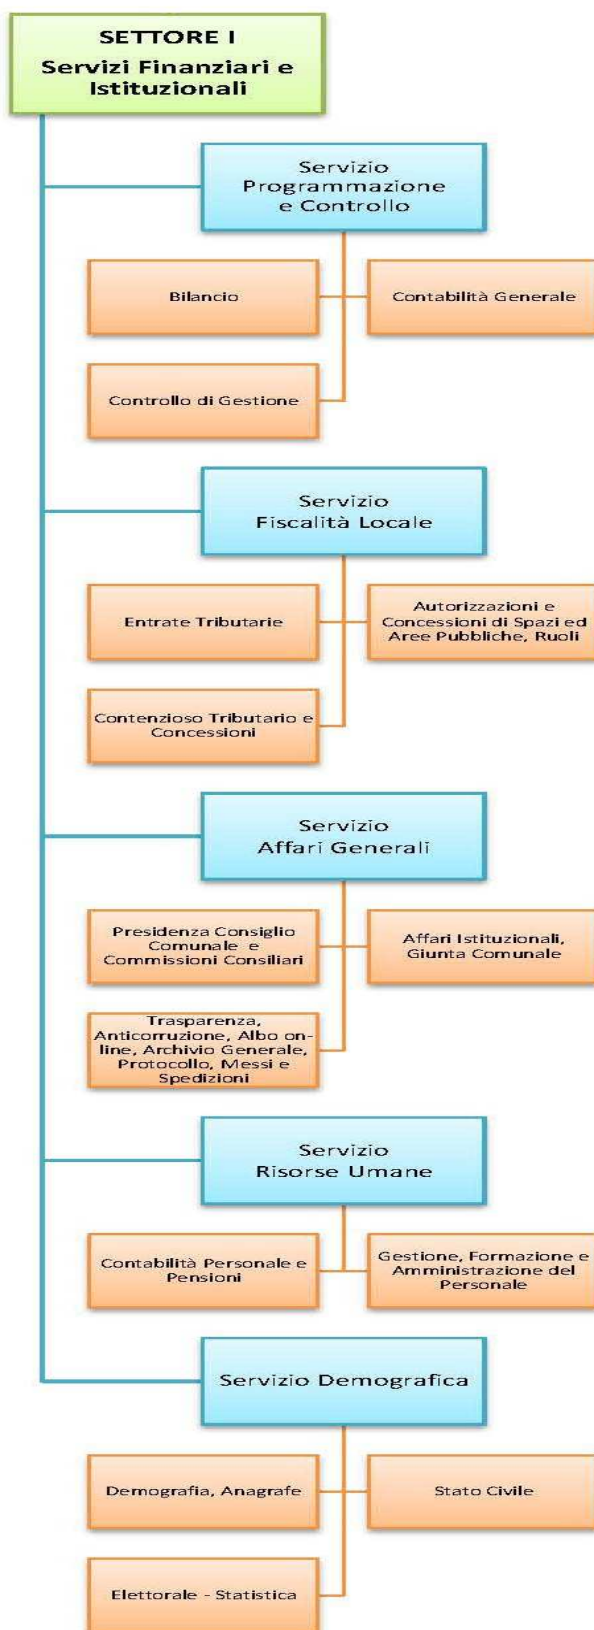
SETTORE I
Servizi Finanziari e Istituzionali

Servizio Programmazione e Controllo

Bilancio

Contabilità Generale

Controllo di Gestione

Servizio Fiscalità Locale

Entrate Tributarie

Autorizzazioni e Concessioni di Spazi ed Aree Pubbliche, Ruoli

Contenzioso Tributario e Concessioni

Servizio Affari Generali

Presidenza Consiglio Comunale e Commissioni Consiliari

Affari Istituzionali, Giunta Comunale

Trasparenza, Anticorruzione, Albo online, Archivio Generale, Protocollo, Messi e Spedizioni

Servizio Risorse Umane

Contabilità Personale e Pensioni

Gestione, Formazione e Amministrazione del Personale

Servizio Demografica

Demografia, Anagrafe

Stato Civile

Elettorale - Statistica